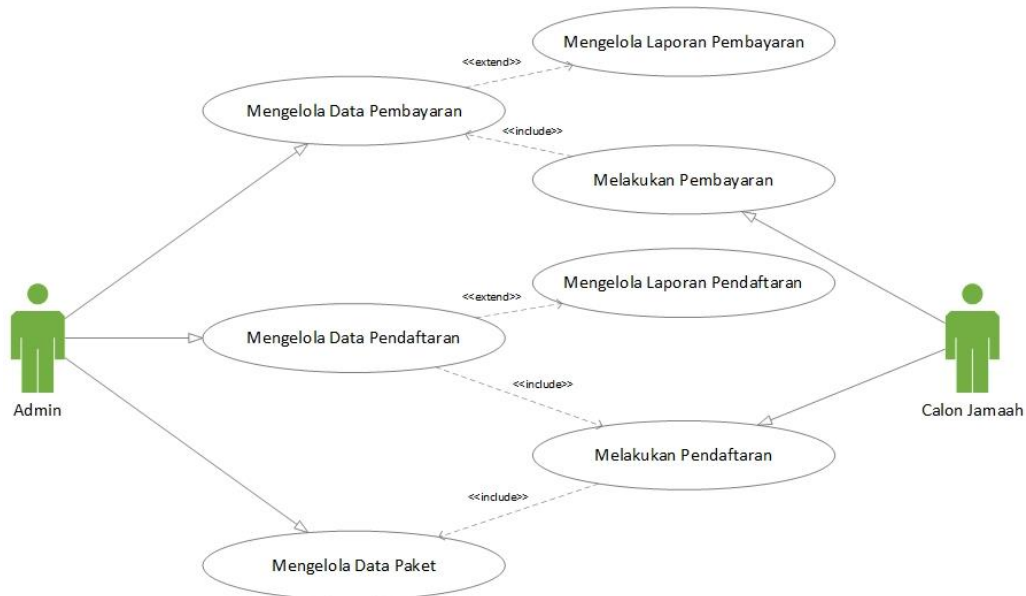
Mengelola Laporan Pembayaran

<<extend>>

Mengelola Data Pembayaran

<<include>>

Melakukan Pembayaran

Mengelola Laporan Pendaftaran

<<extend>>

Mengelola Data Pendaftaran

<<include>>

Admin

Calon Jamaah

Melakukan Pendaftaran

<<include>>

Mengelola Data Paket